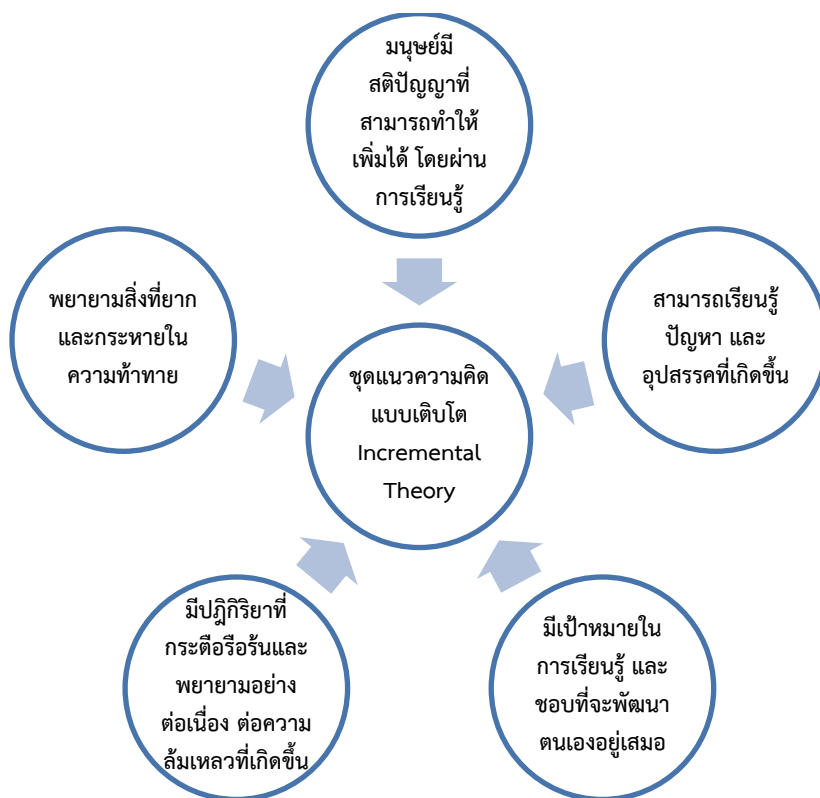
มนุษย์มี สติปัญญาที่ สามารถทำให้ เพิ่มได้ โดยผ่าน การเรียนรู้

พยายามสิ่งที่ยาก และกระหายใน ความท้าทาย

สามารถเรียนรู้ ปัญหา และ อุปสรรคที่เกิดขึ้น

ชุดแนวความคิด แบบเติบโต Incremental Theory

มีปฏิกิริยาที่ กระตือรือร้นและ พยายามอย่าง ต่อเนื่อง ต่อความ ล้มเหลวที่เกิดขึ้น

มีเป้าหมายใน การเรียนรู้ และ ชอบที่จะพัฒนา ตนเองอยู่เสมอ